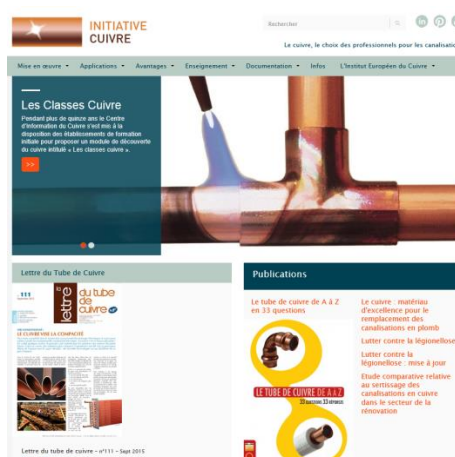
INITIATIVE
CUIVRE

Rechercher

Le cuivre, le choix des professionnels pour les canalisatio

Mise en œuvre ▾ Applications ▾ Avantages ▾ Enseignement ▾ Documentation ▾ Infos L'Institut Européen du Cuivre ▾

Les Classes Cuivre

Pendant plus de quinze ans le Centre d'information du Cuivre s'est mis à la disposition des établissements de formation initiale pour proposer un module de découverte du cuivre intitulé « Les classes cuivre ».

>>

Lettre du Tube de Cuivre

lettre du tube de cuivre

LE CUIVRE VISE LA COMPACITÉ

Lettre du tube de cuivre – n°111 – Sept 2015

Publications

Le tube de cuivre de A à Z en 33 questions

LE TUBE DE CUIVRE DE A à Z
33 questions 33 réponses

Le cuivre : matériau d'excellence pour le remplacement des canalisations en plomb

Lutter contre la légionellose

Lutter contre la légionellose : mise à jour

Etude comparative relative au sertissage des canalisations en cuivre dans le secteur de la rénovation